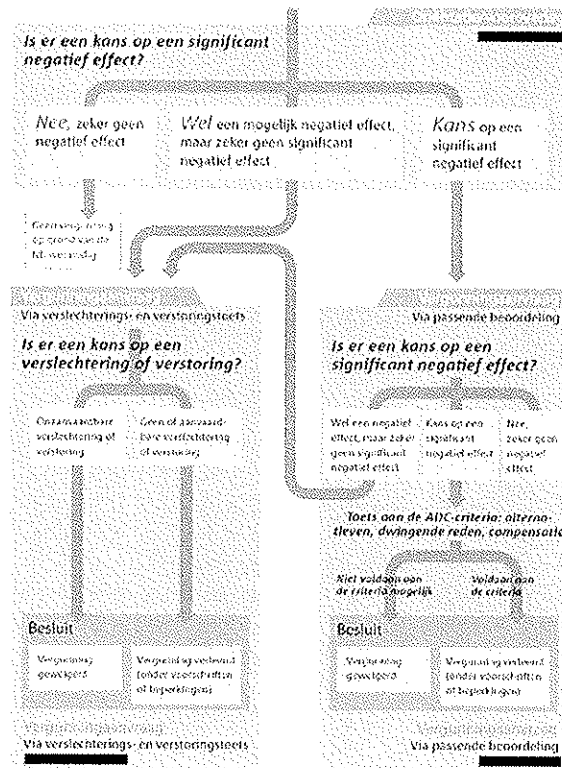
Is er een kans op een significant negatief effect?

Nee, zeker geen negatief effect

Wel een mogelijk negatief effect, maar zeker geen significant negatief effect

Kans op een significant negatief effect

Geen vergunning op grond van de NB-wet nodig

Via verslechterings- en verstoringstoets

Is er een kans op een verslechtering of verstoring?

Onaanvaardbare verslechtering of verstoring

Geen of aanvaardbare verslechtering of verstoring

Besluit

Vergunning geweigerd

Vergunning verleend (onder voorschriften of beperkingen)

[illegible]

Via verslechterings- en verstoringstoets

Via passende beoordeling

Is er een kans op een significant negatief effect?

Wel een negatief effect, maar zeker geen significant negatief effect

Kans op een significant negatief effect

Nee, zeker geen negatief effect

Toets aan de ADC-criteria: alternatieven, dwingende reden, compensatie

Niet voldoen aan de criteria mogelijk

Voldoen aan de criteria

Besluit

Vergunning geweigerd

Vergunning verleend (onder voorschriften of beperkingen)

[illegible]

Via passende beoordeling